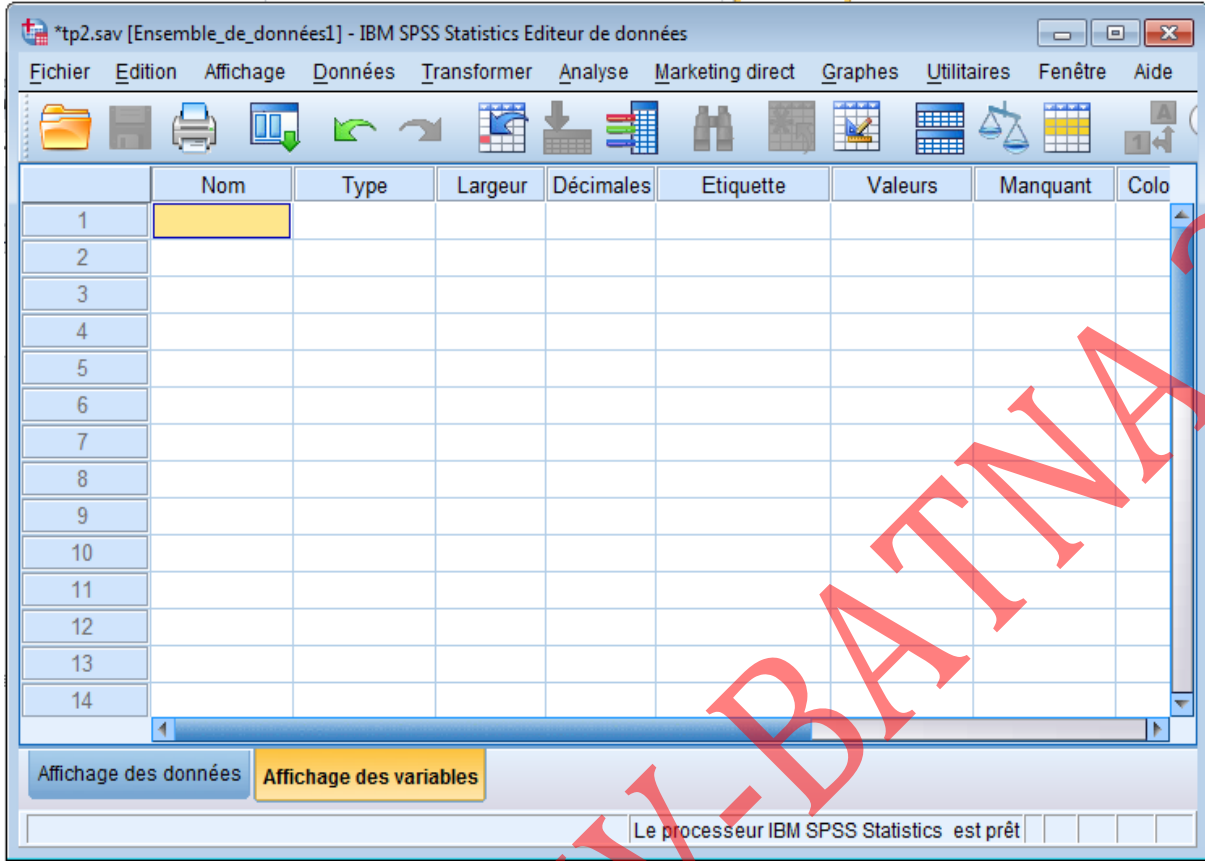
*tp2.sav [Ensemble_de_données1] - IBM SPSS Statistics Editeur de données

Fichier Edition Affichage Données Transformer Analyse Marketing direct Graphes Utilitaires Fenêtre Aide

| | Nom | Type | Largeur | Décimales | Etiquette | Valeurs | Manquant | Colo |
|---|---|---|---|---|---|---|---|---|
| 1 | | | | | | | | |
| 2 | | | | | | | | |
| 3 | | | | | | | | |
| 4 | | | | | | | | |
| 5 | | | | | | | | |
| 6 | | | | | | | | |
| 7 | | | | | | | | |
| 8 | | | | | | | | |
| 9 | | | | | | | | |
| 10 | | | | | | | | |
| 11 | | | | | | | | |
| 12 | | | | | | | | |
| 13 | | | | | | | | |
| 14 | | | | | | | | |

Affichage des données Affichage des variables

Le processeur IBM SPSS Statistics est prêt

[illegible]-BATNA